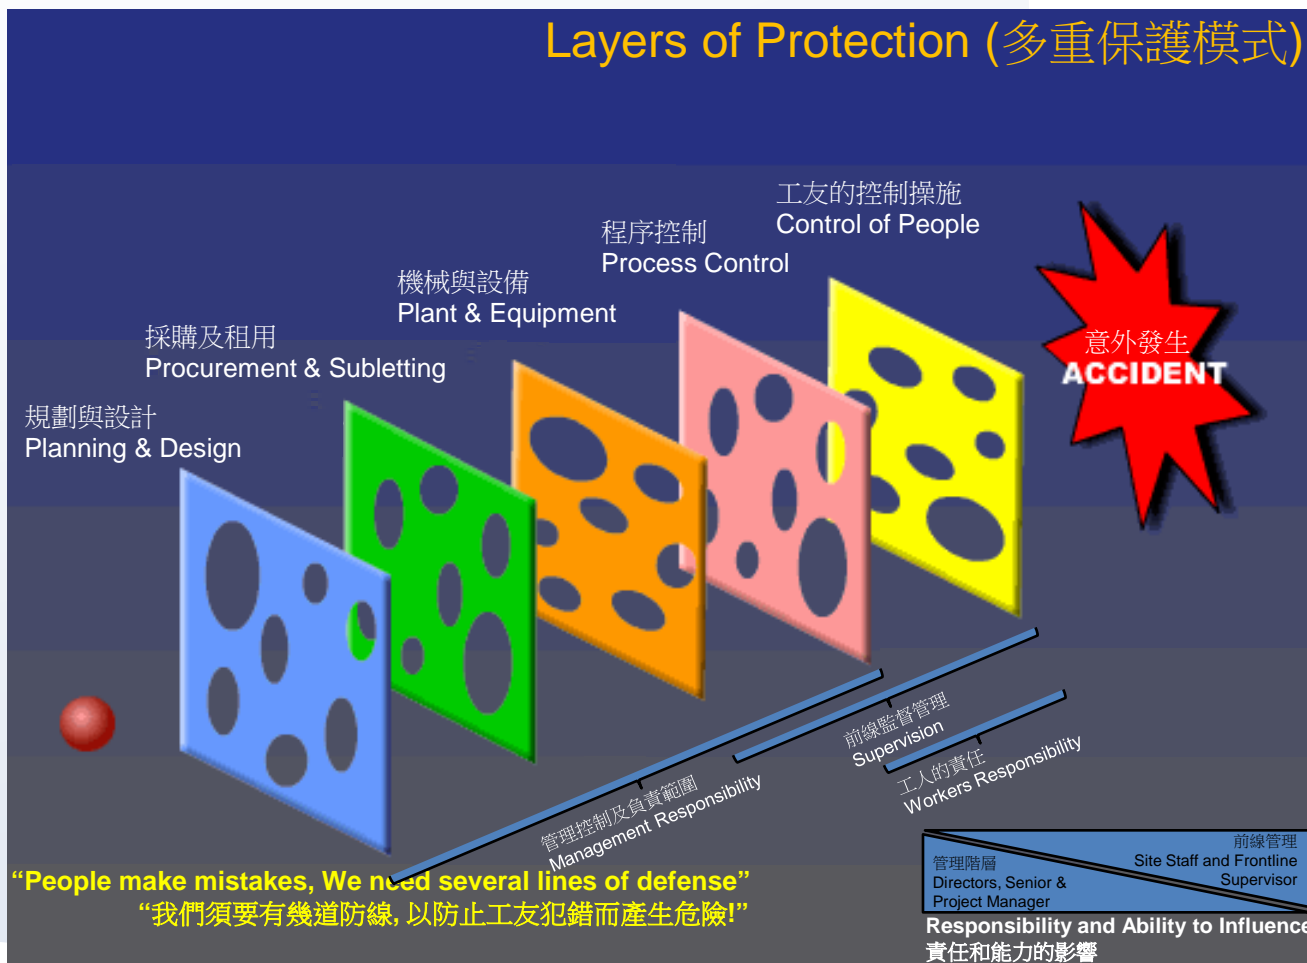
Layers of Protection (多重保護模式)

工友的控制操施
Control of People

程序控制
Process Control

機械與設備
Plant & Equipment

採購及租用
Procurement & Subletting

規劃與設計
Planning & Design

意外發生
ACCIDENT

前線監督管理
Supervision

工人的責任
Workers Responsibility

管理控制及負責範圍
Management Responsibility

"People make mistakes, We need several lines of defense"
"我們須要有幾道防線, 以防止工友犯錯而產生危險!"

前線管理
Site Staff and Frontline Supervisor

管理階層
Directors, Senior & Project Manager

Responsibility and Ability to Influence
責任和能力的影響